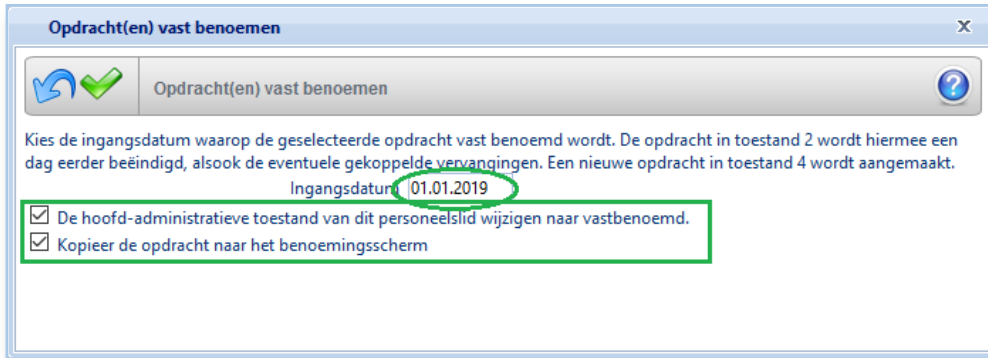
Opdracht(en) vast benoemen

x

Opdracht(en) vast benoemen

Kies de ingangsdatum waarop de geselecteerde opdracht vast benoemd wordt. De opdracht in toestand 2 wordt hiermee een dag eerder beëindigd, alsook de eventuele gekoppelde vervangingen. Een nieuwe opdracht in toestand 4 wordt aangemaakt.

Ingangsdatum 01.01.2019

☑ De hoofd-administratieve toestand van dit personeelslid wijzigen naar vastbenoemd.

☑ Kopieer de opdracht naar het benoemingsscherm